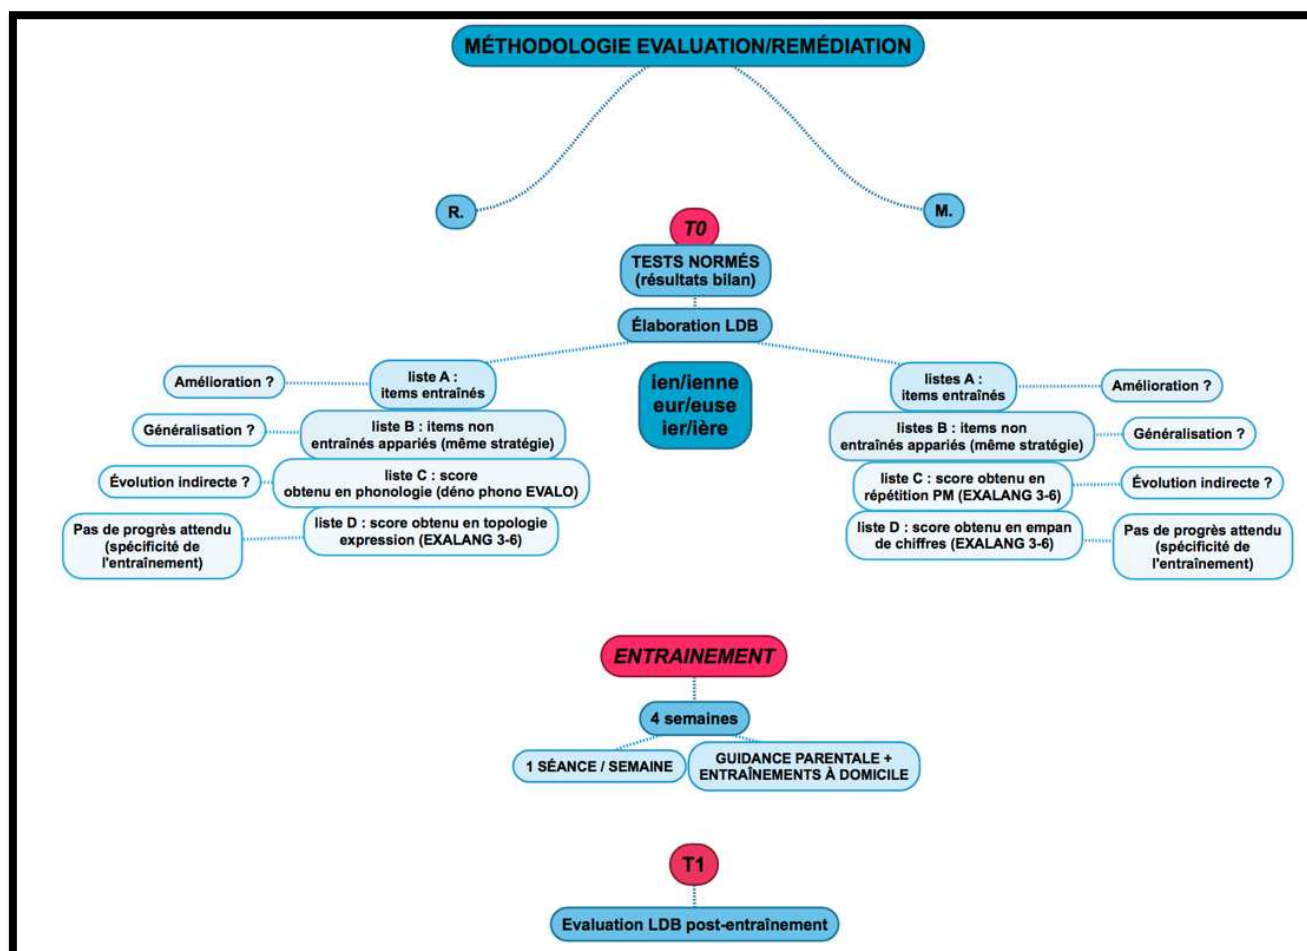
MÉTHODOLOGIE EVALUATION/REMÉDIATION

R.

M.

T0

TESTS NORMÉS (résultats bilan)

Élaboration LDB

ien/ienne
eur/euse
ier/ière

Amélioration ?

liste A : items entraînés

Généralisation ?

liste B : items non entraînés appariés (même stratégie)

Évolution indirecte ?

liste C : score obtenu en phonologie (déno phono EVALO)

Pas de progrès attendu (spécificité de l'entraînement)

liste D : score obtenu en topologie expression (EXALANG 3-6)

listes A : items entraînés

Amélioration ?

listes B : items non entraînés appariés (même stratégie)

Généralisation ?

liste C : score obtenu en répétition PM (EXALANG 3-6)

Évolution indirecte ?

liste D : score obtenu en empan de chiffres (EXALANG 3-6)

Pas de progrès attendu (spécificité de l'entraînement)

ENTRAINEMENT

4 semaines

1 SÉANCE / SEMAINE

GUIDANCE PARENTALE + ENTRAÎNEMENTS À DOMICILE

T1

Evaluation LDB post-entraînement